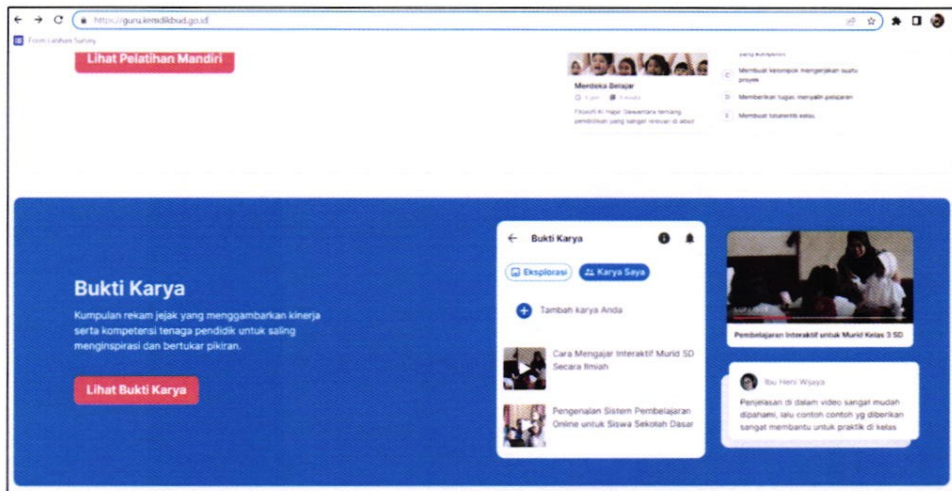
https://guru.kemdikbud.go.id

Form Latihan Survey

Lihat Pelatihan Mandiri

Merdeka Belajar

Filosofi Ki Hajar Dewantara tentang pendidikan yang sangat relevan di abad

yang kompeten

C Membuat kelompok mengerjakan suatu proyek

D Memberikan tugas menyalin pelajaran

E Membuat tatatertib kelas

Bukti Karya

Kumpulan rekam jejak yang menggambarkan kinerja serta kompetensi tenaga pendidik untuk saling menginspirasi dan bertukar pikiran.

Lihat Bukti Karya

Bukti Karya

Eksplorasi

Karya Saya

Tambah karya Anda

Cara Mengajar Interaktif Murid SD Secara Ilmiah

Pengenalan Sistem Pembelajaran Online untuk Siswa Sekolah Dasar

Pembelajaran Interaktif untuk Murid Kelas 3 SD

Ibu Heni Wijaya

Penjelasan di dalam video sangat mudah dipahami, lalu contoh contoh yg diberikan sangat membantu untuk praktik di kelas